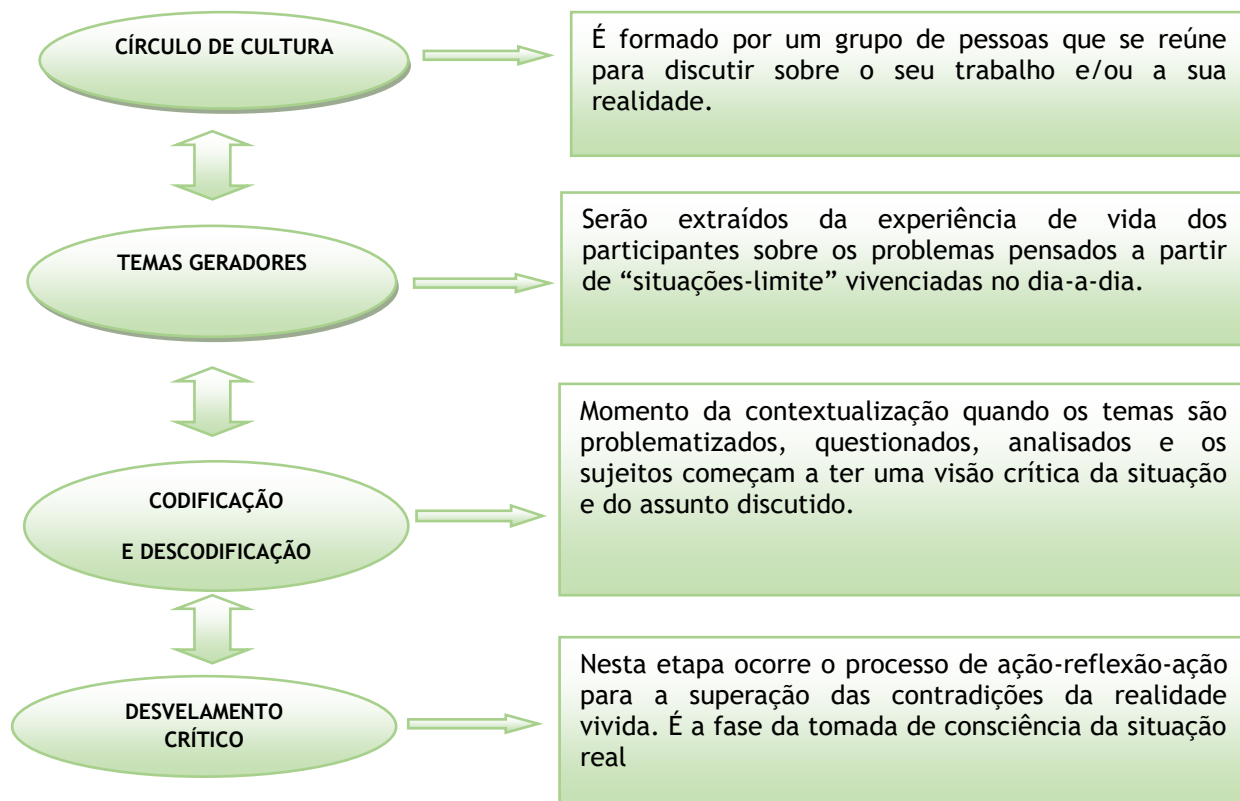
CÍRCULO DE CULTURA

É formado por um grupo de pessoas que se reúne para discutir sobre o seu trabalho e/ou a sua realidade.

TEMAS GERADORES

Serão extraídos da experiência de vida dos participantes sobre os problemas pensados a partir de "situações-limite" vivenciadas no dia-a-dia.

CODIFICAÇÃO

E DESCODIFICAÇÃO

Momento da contextualização quando os temas são problematizados, questionados, analisados e os sujeitos começam a ter uma visão crítica da situação e do assunto discutido.

DESVELAMENTO CRÍTICO

Nesta etapa ocorre o processo de ação-reflexão-ação para a superação das contradições da realidade vivida. É a fase da tomada de consciência da situação real